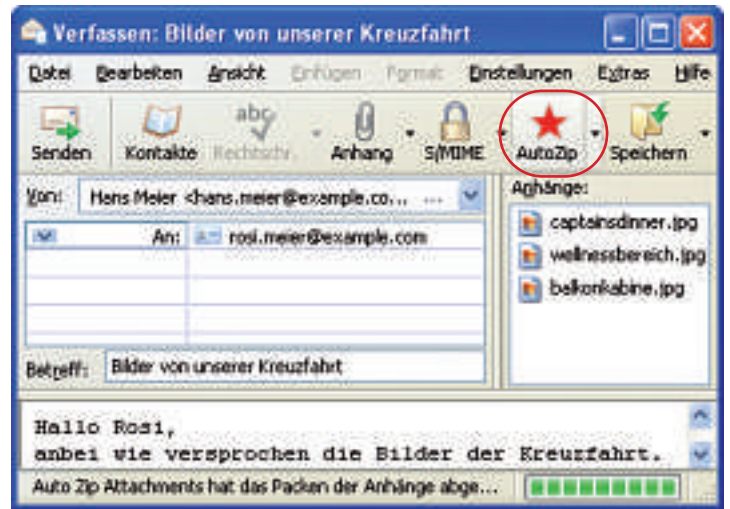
Verfassen: Bilder von unserer Kreuzfahrt

Datei Bearbeiten Ansicht Einfügen Format Einstellungen Extras Hilfe

Senden Kontakte Rechtschr. Anhang S/MIME AutoZip Speichern

Von: Hans Meier <hans.meier@example.co... ...

An: rosi.meier@example.com

Betreff: Bilder von unserer Kreuzfahrt

Anhänge:
captainsdinner.jpg
wellnessbereich.jpg
balkonkabine.jpg

Hallo Rosi,
anbei wie versprochen die Bilder der Kreuzfahrt.

Auto Zip Attachments hat das Packen der Anhänge abge...